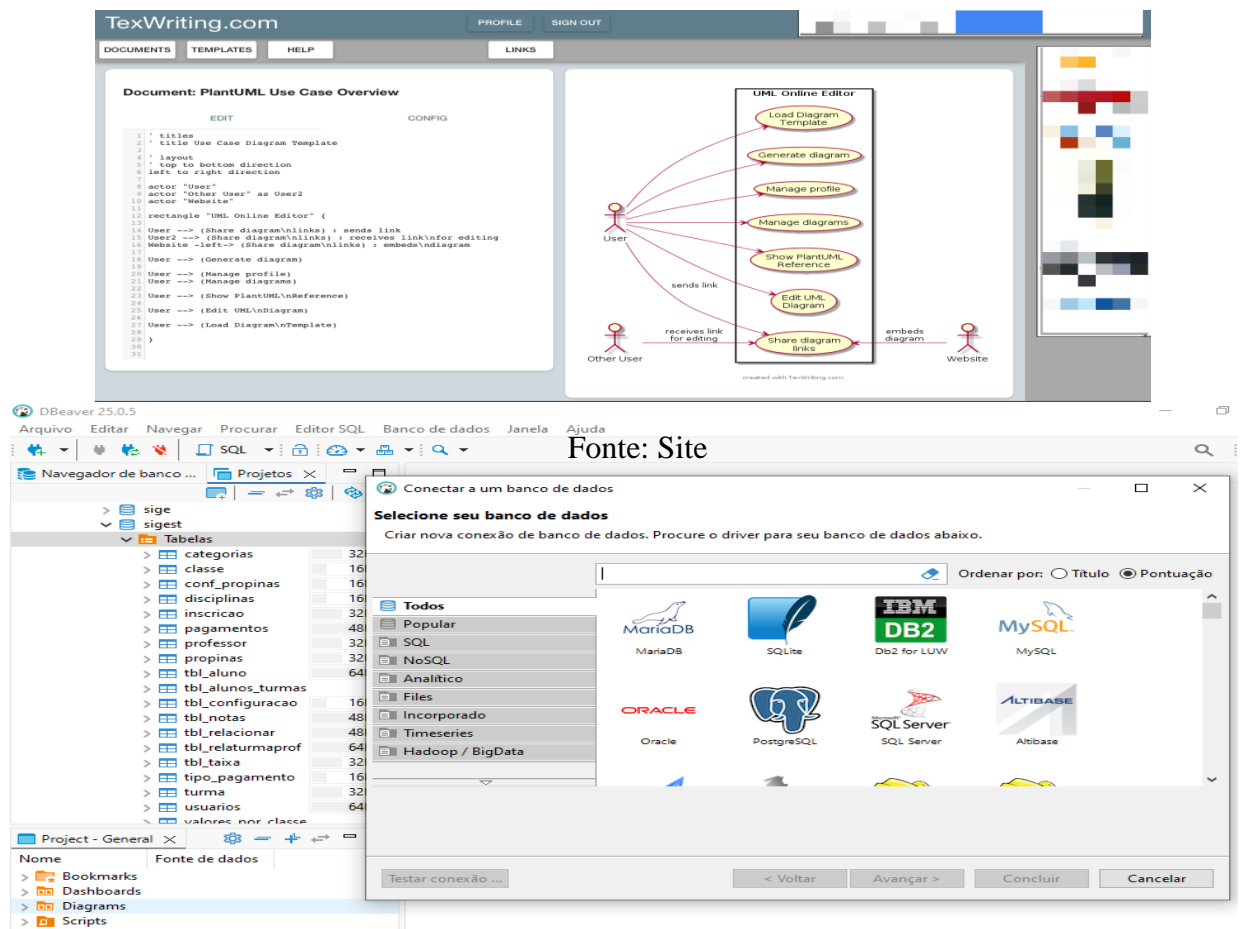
TexWriting.com PROFILE SIGN OUT

DOCUMENTS TEMPLATES HELP LINKS

Document: PlantUML Use Case Overview

EDIT CONFIG

1 ' titles
2 ' title Use Case Diagram Template
3
4 ' layout
5 ' top to bottom direction
6 left to right direction
7
8 actor "User"
9 actor "Other User" as User2
10 actor "Website"
11
12 rectangle "UML Online Editor" {
13
14 User --> (Share diagram\nlinks) : sends link
15 User2 --> (Share diagram\nlinks) : receives link\nfor editing
16 Website -left-> (Share diagram\nlinks) : embeds\ndiagram
17
18 User --> (Generate diagram)
19
20 User --> (Manage profile)
21 User --> (Manage diagrams)
22
23 User --> (Show PlantUML\nReference)
24
25 User --> (Edit UML\nDiagram)
26
27 User --> (Load Diagram\nTemplate)
28
29 }
30
31

UML Online Editor
Load Diagram Template
Generate diagram
Manage profile
Manage diagrams
Show PlantUML Reference
Edit UML Diagram
Share diagram links
User
sends link
Other User
receives link for editing
embeds diagram
Website
created with TexWriting.com

Fonte: Site

DBeaver 25.0.5
Arquivo Editar Navegar Procurar Editor SQL Banco de dados Janela Ajuda
SQL
Navegador de banco ... Projetos
sige
sigest
Tabelas
categorias 32
classe 16
conf_propinas 16
disciplinas 16
inscricao 32
pagamentos 48
professor 32
propinas 32
tbl_aluno 64
tbl_alunos_turmas
tbl_configuracao 16
tbl_notas 48
tbl_relacionar 48
tbl_relaturmaprof 64
tbl_taixa 32
tipo_pagamento 16
turma 32
usuarios 64
valores_por_classe

Project - General
Nome Fonte de dados
Bookmarks
Dashboards
Diagrams
Scripts

Conectar a um banco de dados
Selecione seu banco de dados
Criar nova conexão de banco de dados. Procure o driver para seu banco de dados abaixo.
Ordenar por: Título Pontuação
Todos
Popular
SQL
NoSQL
Analítico
Files
Incorporado
Timeseries
Hadoop / BigData
MariaDB
MariaDB
SQLite
IBM DB2
Db2 for LUW
MySQL
MySQL
ORACLE
Oracle
PostgreSQL
SQL Server
SQL Server
ALTIBASE
Altibase
Testar conexão ... < Voltar Avançar > Concluir Cancelar